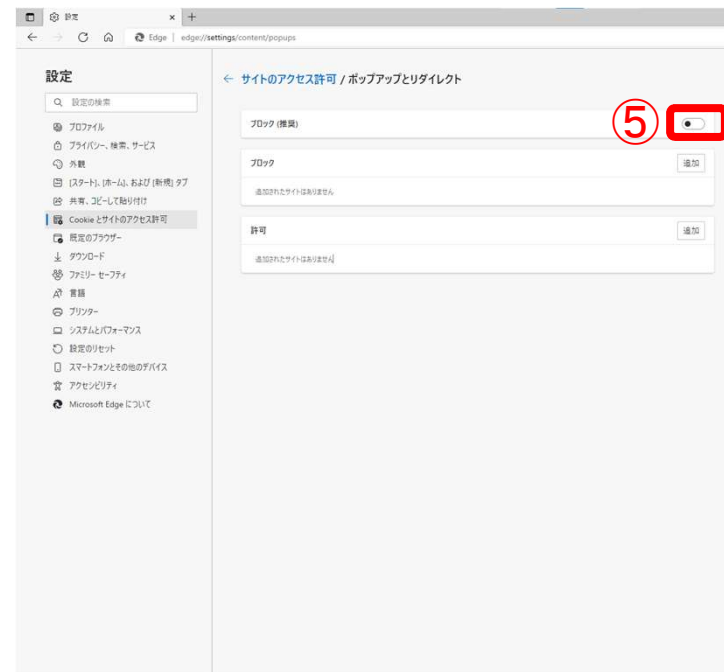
設定 ×　+

Edge | edge://settings/content/popups

設定

設定の検索

プロファイル
プライバシー、検索、サービス
外観
[スタート]、[ホーム]、および [新規] タブ
共有、コピーして貼り付け
Cookie とサイトのアクセス許可
既定のブラウザー
ダウンロード
ファミリー セーフティ
言語
プリンター
システムとパフォーマンス
設定のリセット
スマートフォンとその他のデバイス
アクセシビリティ
Microsoft Edge について

← サイトのアクセス許可 / ポップアップとリダイレクト

ブロック (推奨)

⑤

ブロック

追加

追加されたサイトはありません

許可

追加

追加されたサイトはありません